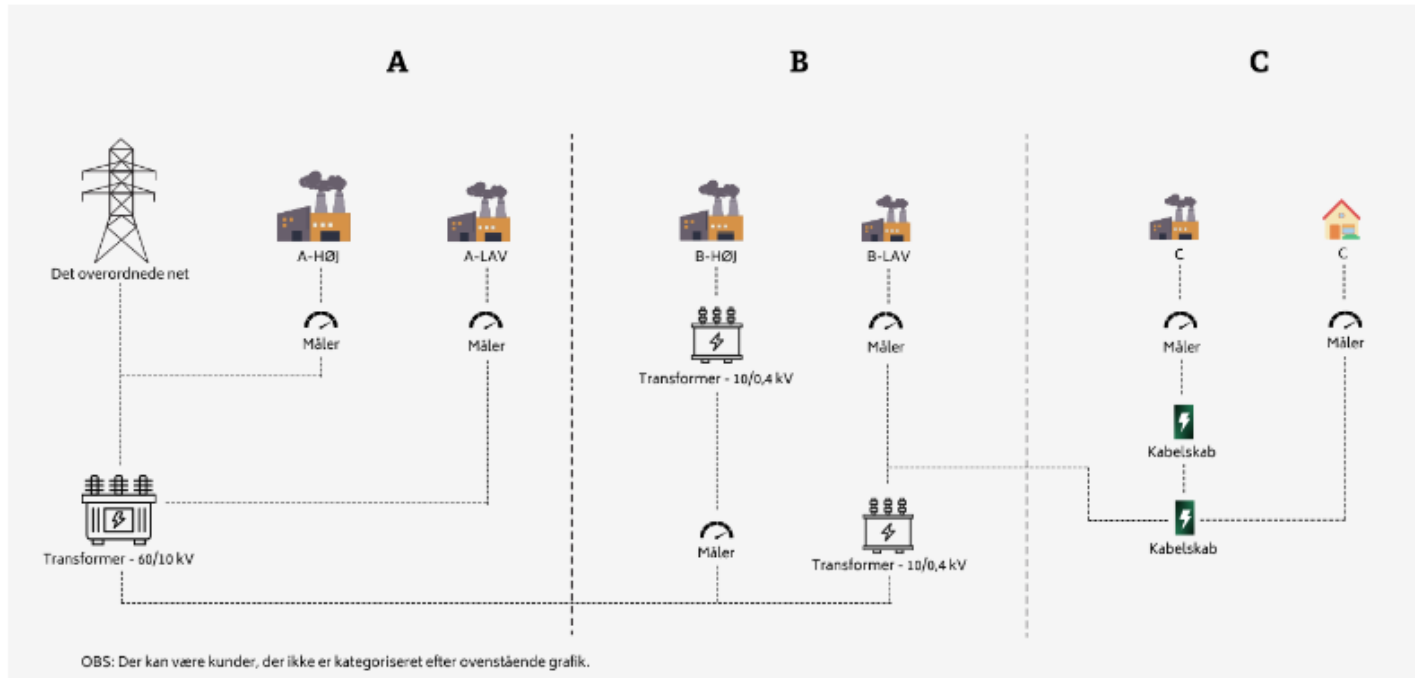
A

B

C

Det overordnede net

A-HØJ

Måler

A-LAV

Måler

Transformer - 60/10 kV

B-HØJ

Transformer - 10/0,4 kV

Måler

B-LAV

Måler

Transformer - 10/0,4 kV

C

Måler

Kabelskab

Kabelskab

C

Måler

OBS: Der kan være kunder, der ikke er kategoriseret efter ovenstående grafik.